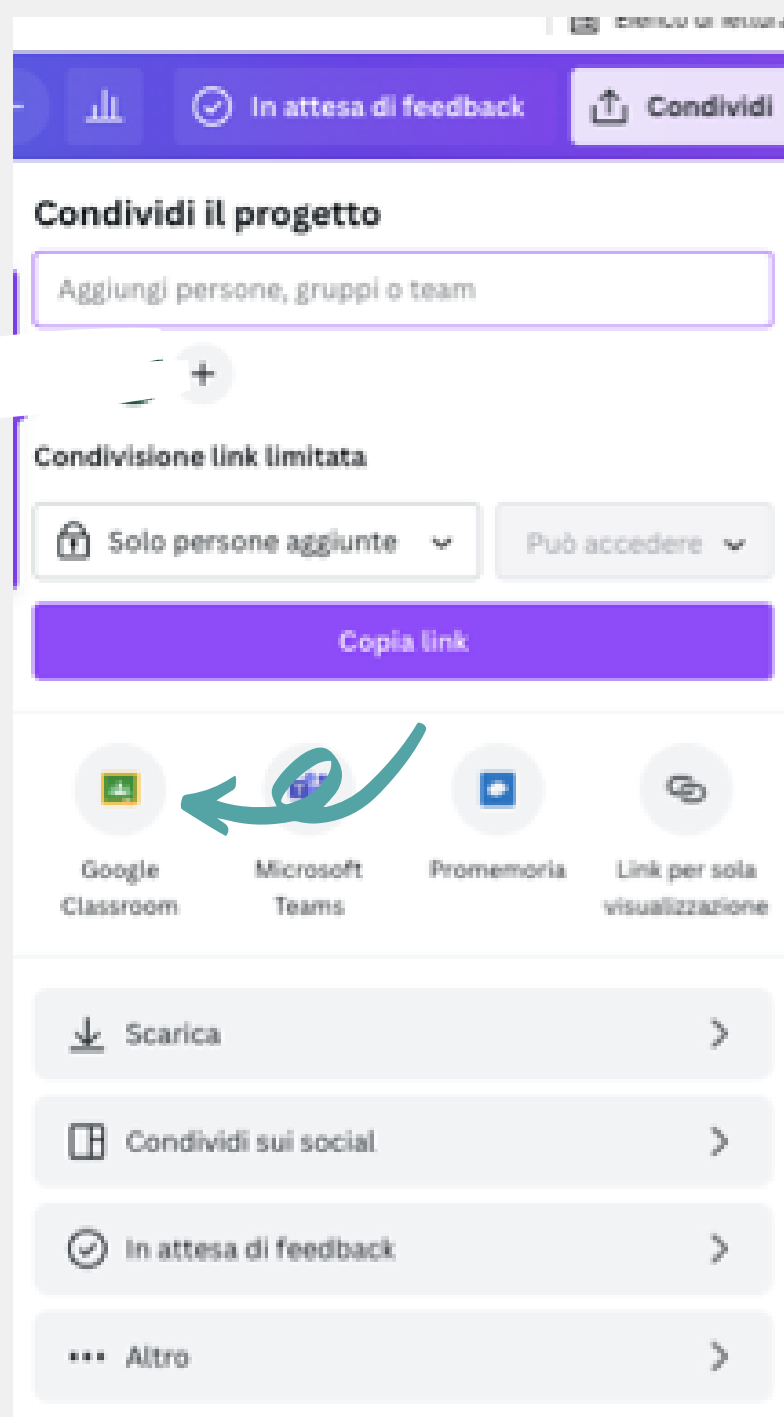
Elenco di lettur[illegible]

In attesa di feedback

Condividi

Condividi il progetto

Aggiungi persone, gruppi o team

+

Condivisione link limitata

Solo persone aggiunte

Può accedere

Copia link

Google Classroom

Microsoft Teams

Promemoria

Link per sola visualizzazione

Scarica

Condividi sui social

In attesa di feedback

Altro